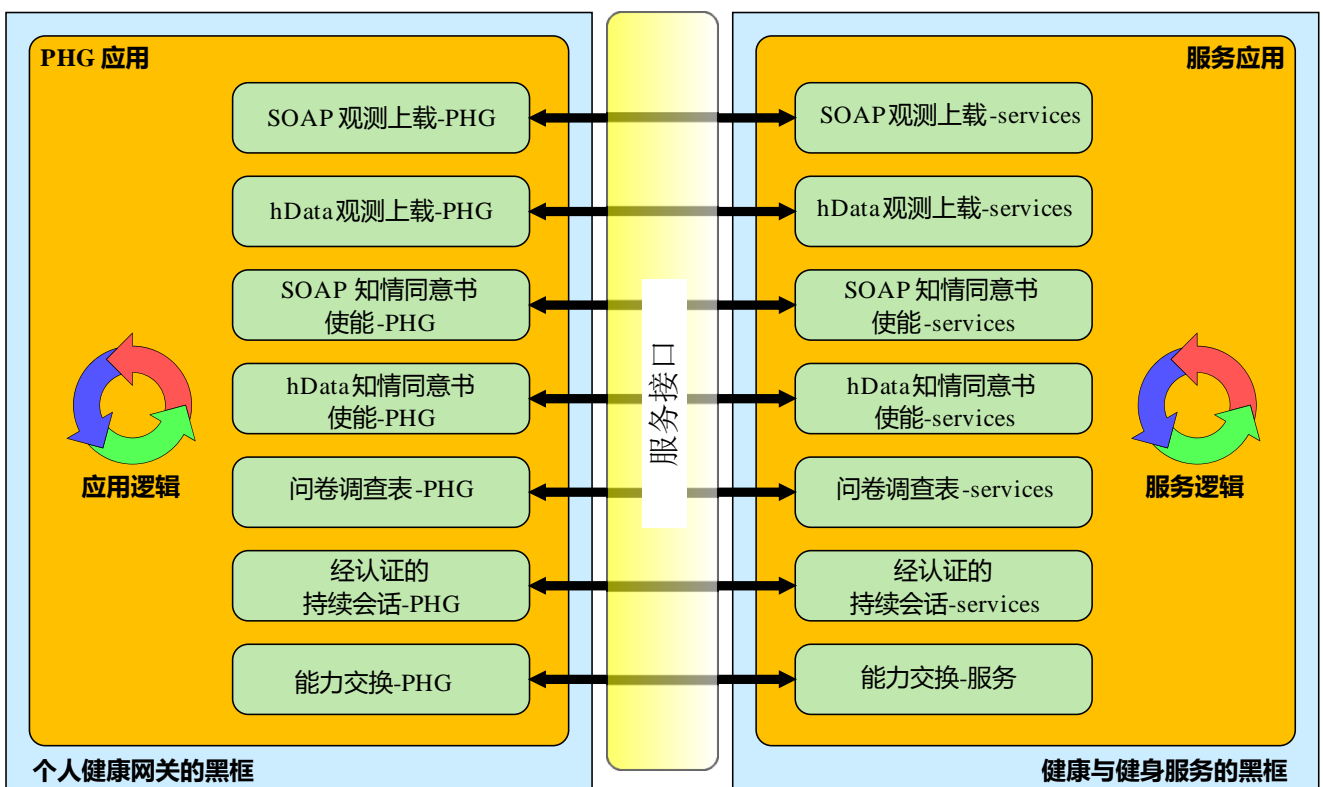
PHG 应用

SOAP 观测上载-PHG

hData观测上载-PHG

SOAP 知情同意书使能-PHG

hData知情同意书使能-PHG

问卷调查表-PHG

经认证的持续会话-PHG

能力交换-PHG

应用逻辑

个人健康网关的黑框

服务接口

服务应用

SOAP观测上载-services

hData观测上载-services

SOAP 知情同意书使能-services

hData知情同意书使能-services

问卷调查表-services

经认证的持续会话-services

能力交换-服务

服务逻辑

健康与健身服务的黑框